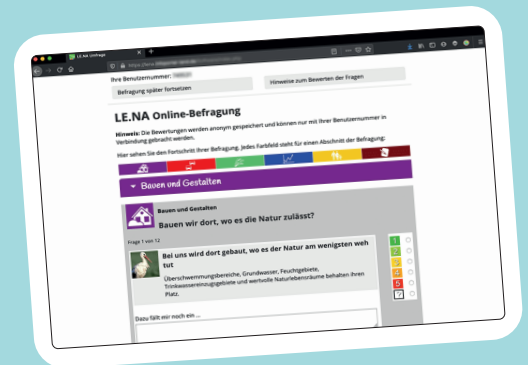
LE.NA Umfrage

Ihre Benutzernummer: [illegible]

Befragung später fortsetzen

Hinweise zum Bewerten der Fragen

LE.NA Online-Befragung

Hinweis: Die Bewertungen werden anonym gespeichert und können nur mit Ihrer Benutzernummer in Verbindung gebracht werden.

Hier sehen Sie den Fortschritt Ihrer Befragung. Jedes Farbfeld steht für einen Abschnitt der Befragung:

Bauen und Gestalten

Bauen und Gestalten

Bauen wir dort, wo es die Natur zulässt?

Frage 1 von 12

Bei uns wird dort gebaut, wo es der Natur am wenigsten weh tut

Überschwemmungsbereiche, Grundwasser, Feuchtgebiete, Trinkwasserereinzugsgebiete und wertvolle Naturlebensräume behalten ihren Platz.

1
2
3
4
5
?

Dazu fällt mir noch ein ...